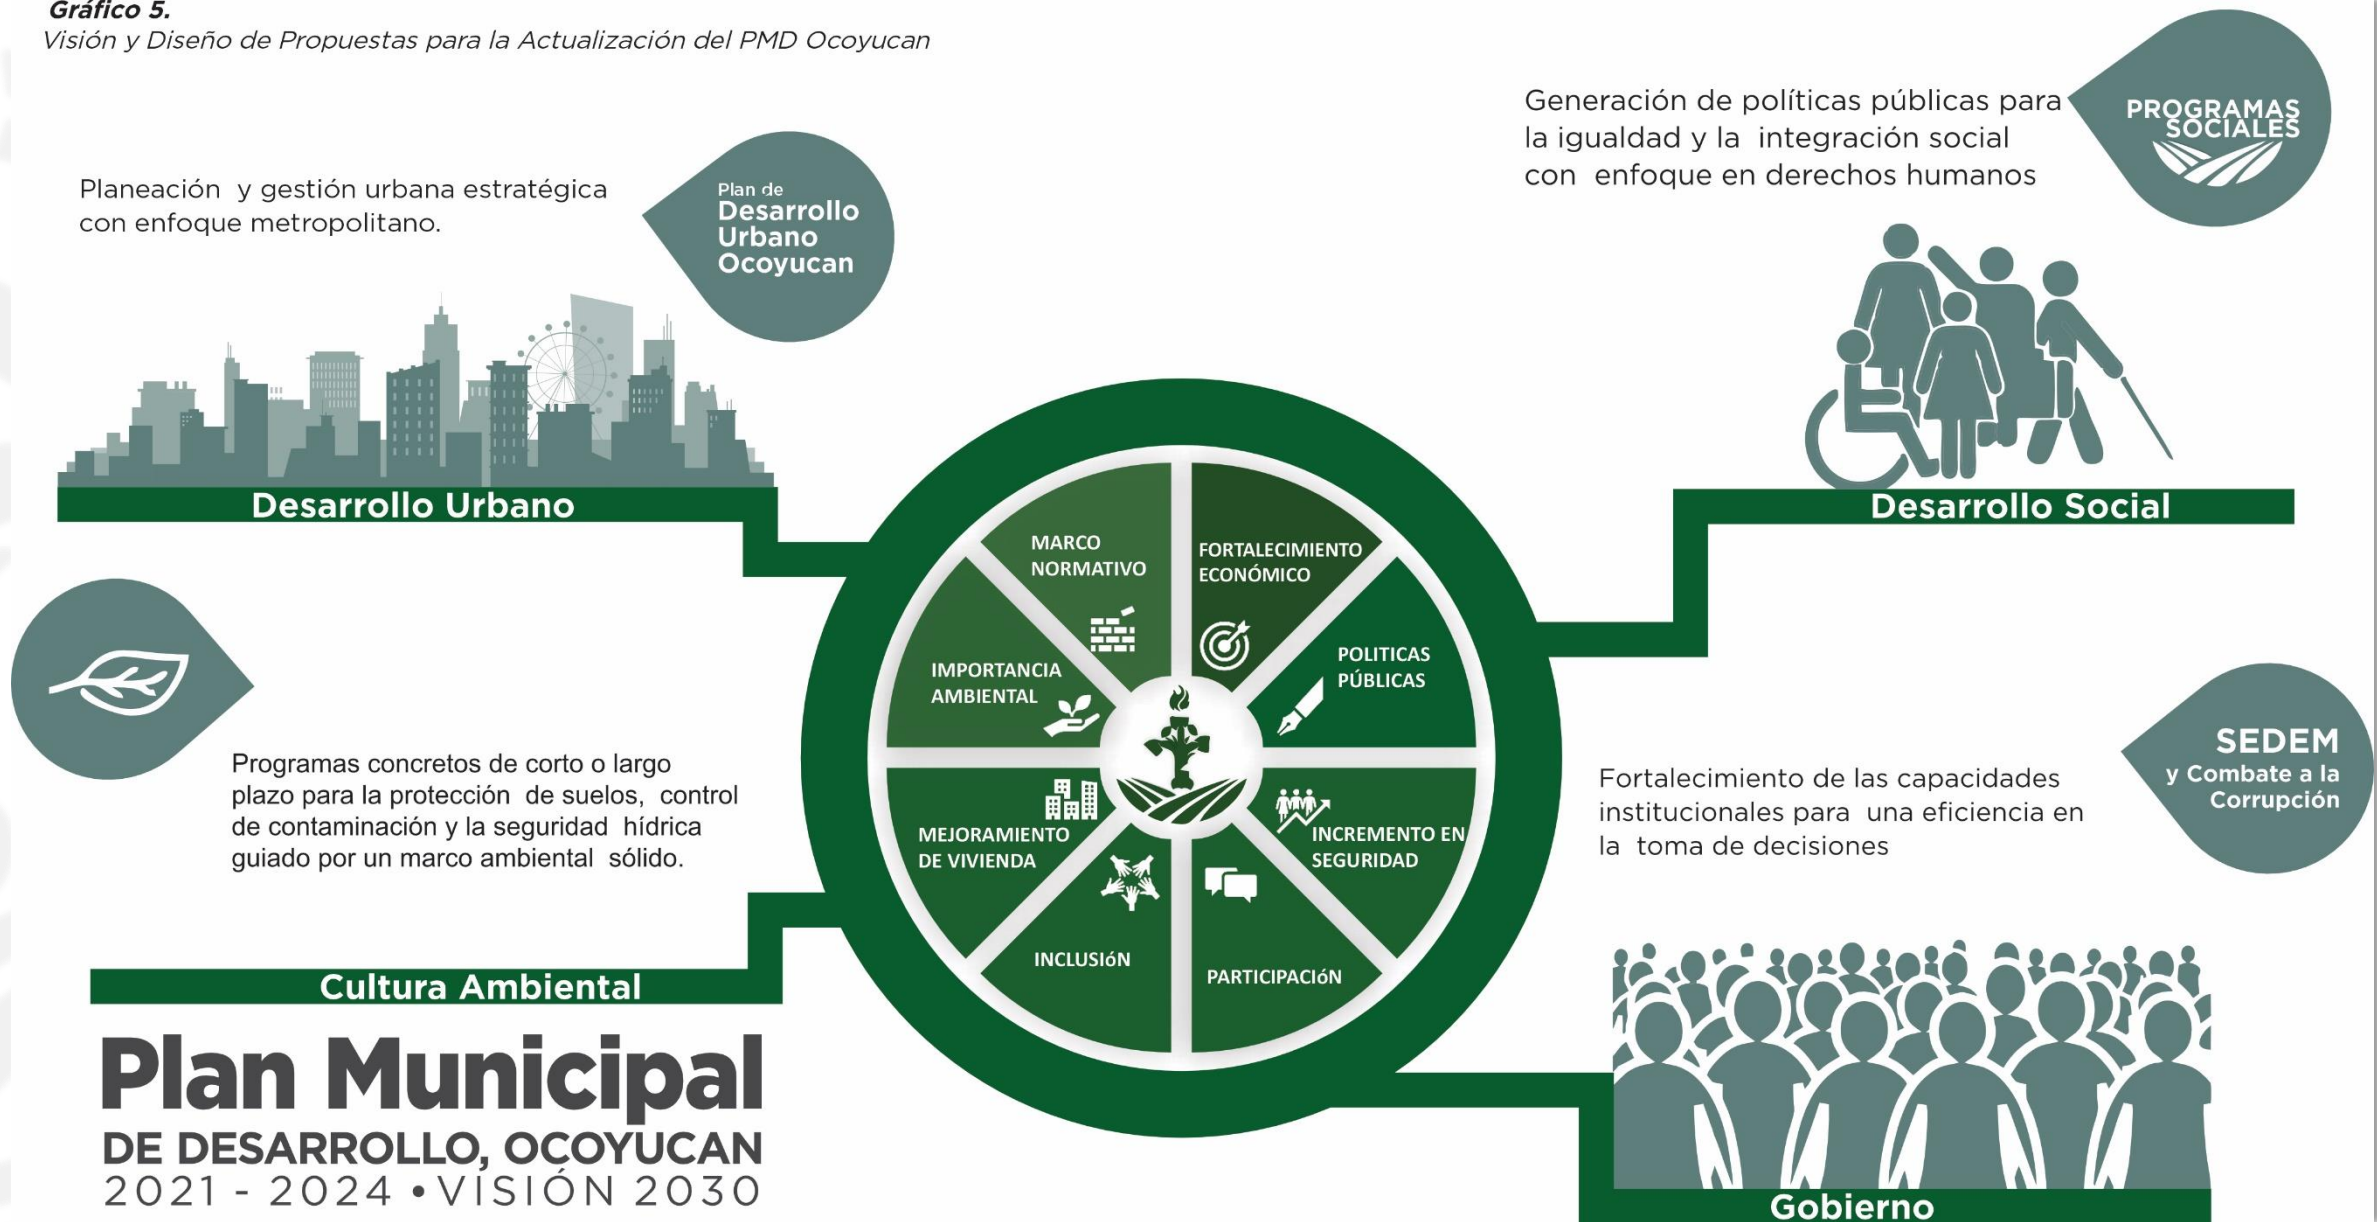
Gráfico 5.
Visión y Diseño de Propuestas para la Actualización del PMD Ocoyucan

Planeación y gestión urbana estratégica con enfoque metropolitano.

Plan de Desarrollo Urbano Ocoyucan

Generación de políticas públicas para la igualdad y la integración social con enfoque en derechos humanos

PROGRAMAS SOCIALES

Desarrollo Urbano

Desarrollo Social

MARCO NORMATIVO

FORTALECIMIENTO ECONÓMICO

IMPORTANCIA AMBIENTAL

POLITICAS PÚBLICAS

MEJORAMIENTO DE VIVIENDA

INCREMENTO EN SEGURIDAD

INCLUSIóN

PARTICIPACIóN

Programas concretos de corto o largo plazo para la protección de suelos, control de contaminación y la seguridad hídrica guiado por un marco ambiental sólido.

Fortalecimiento de las capacidades institucionales para una eficiencia en la toma de decisiones

SEDEM y Combate a la Corrupción

Cultura Ambiental

Plan Municipal
DE DESARROLLO, OCOYUCAN
2021 - 2024 • VISIÓN 2030

Gobierno